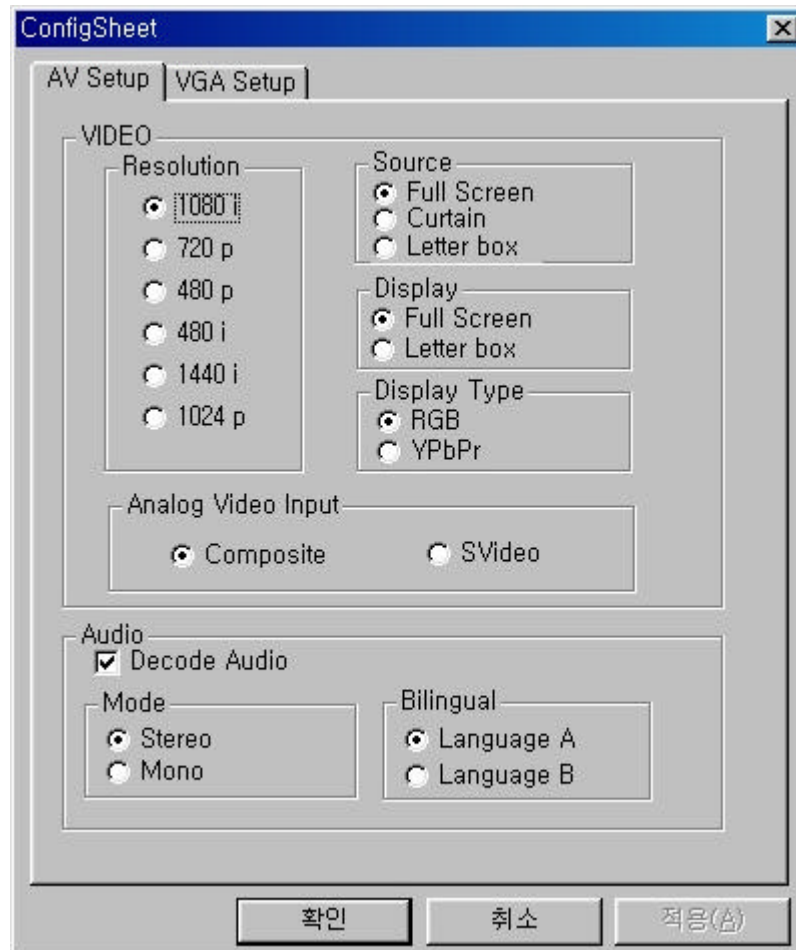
ConfigSheet

AV Setup | VGA Setup

VIDEO

Resolution
1080 i
720 p
480 p
480 i
1440 i
1024 p

Source
Full Screen
Curtain
Letter box

Display
Full Screen
Letter box

Display Type
RGB
YPbPr

Analog Video Input
Composite
SVideo

Audio
Decode Audio

Mode
Stereo
Mono

Bilingual
Language A
Language B

확인
취소
적용(A)